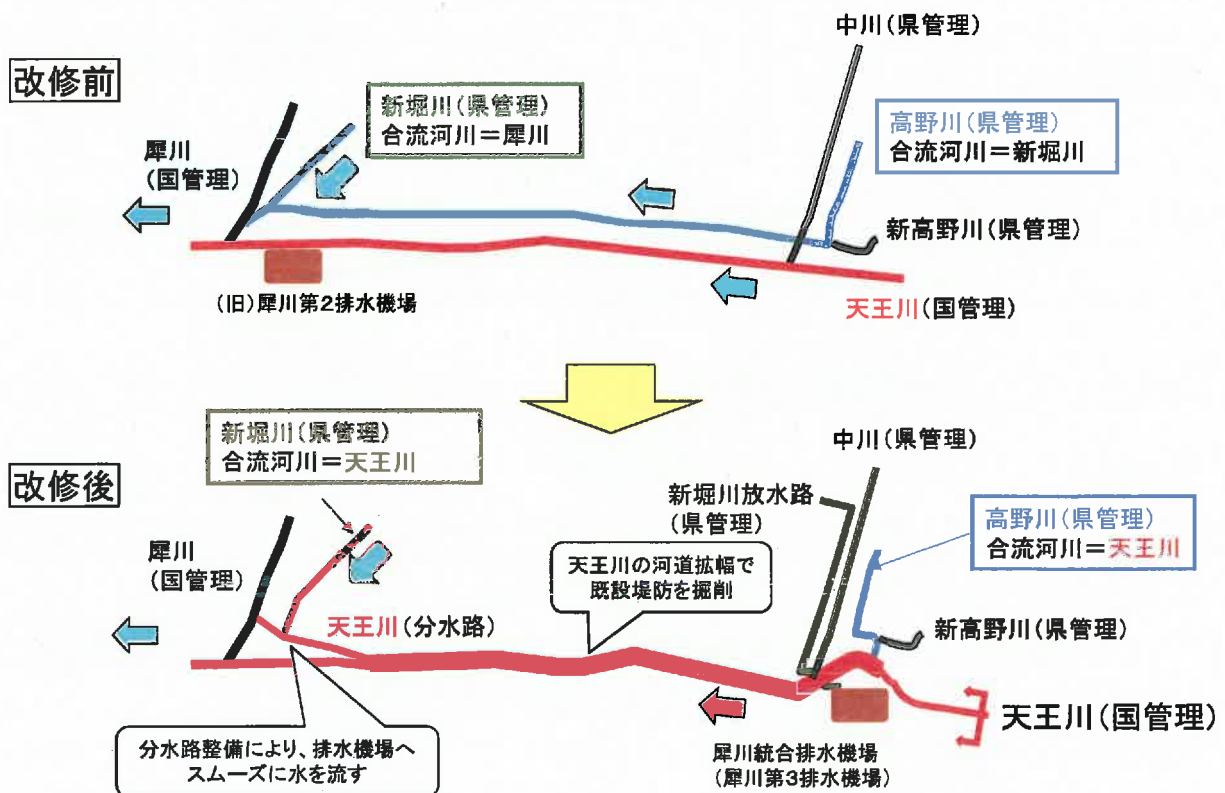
改修前

中川(県管理)

新堀川(県管理)
合流河川＝犀川

高野川(県管理)
合流河川＝新堀川

犀川
(国管理)

新高野川(県管理)

(旧)犀川第2排水機場

天王川(国管理)

新堀川(県管理)
合流河川＝天王川

中川(県管理)

改修後

新堀川放水路
(県管理)

高野川(県管理)
合流河川＝天王川

犀川
(国管理)

天王川の河道拡幅で
既設堤防を掘削

天王川(分水路)

新高野川(県管理)

天王川(国管理)

分水路整備により、排水機場へ
スムーズに水を流す

犀川統合排水機場
(犀川第3排水機場)